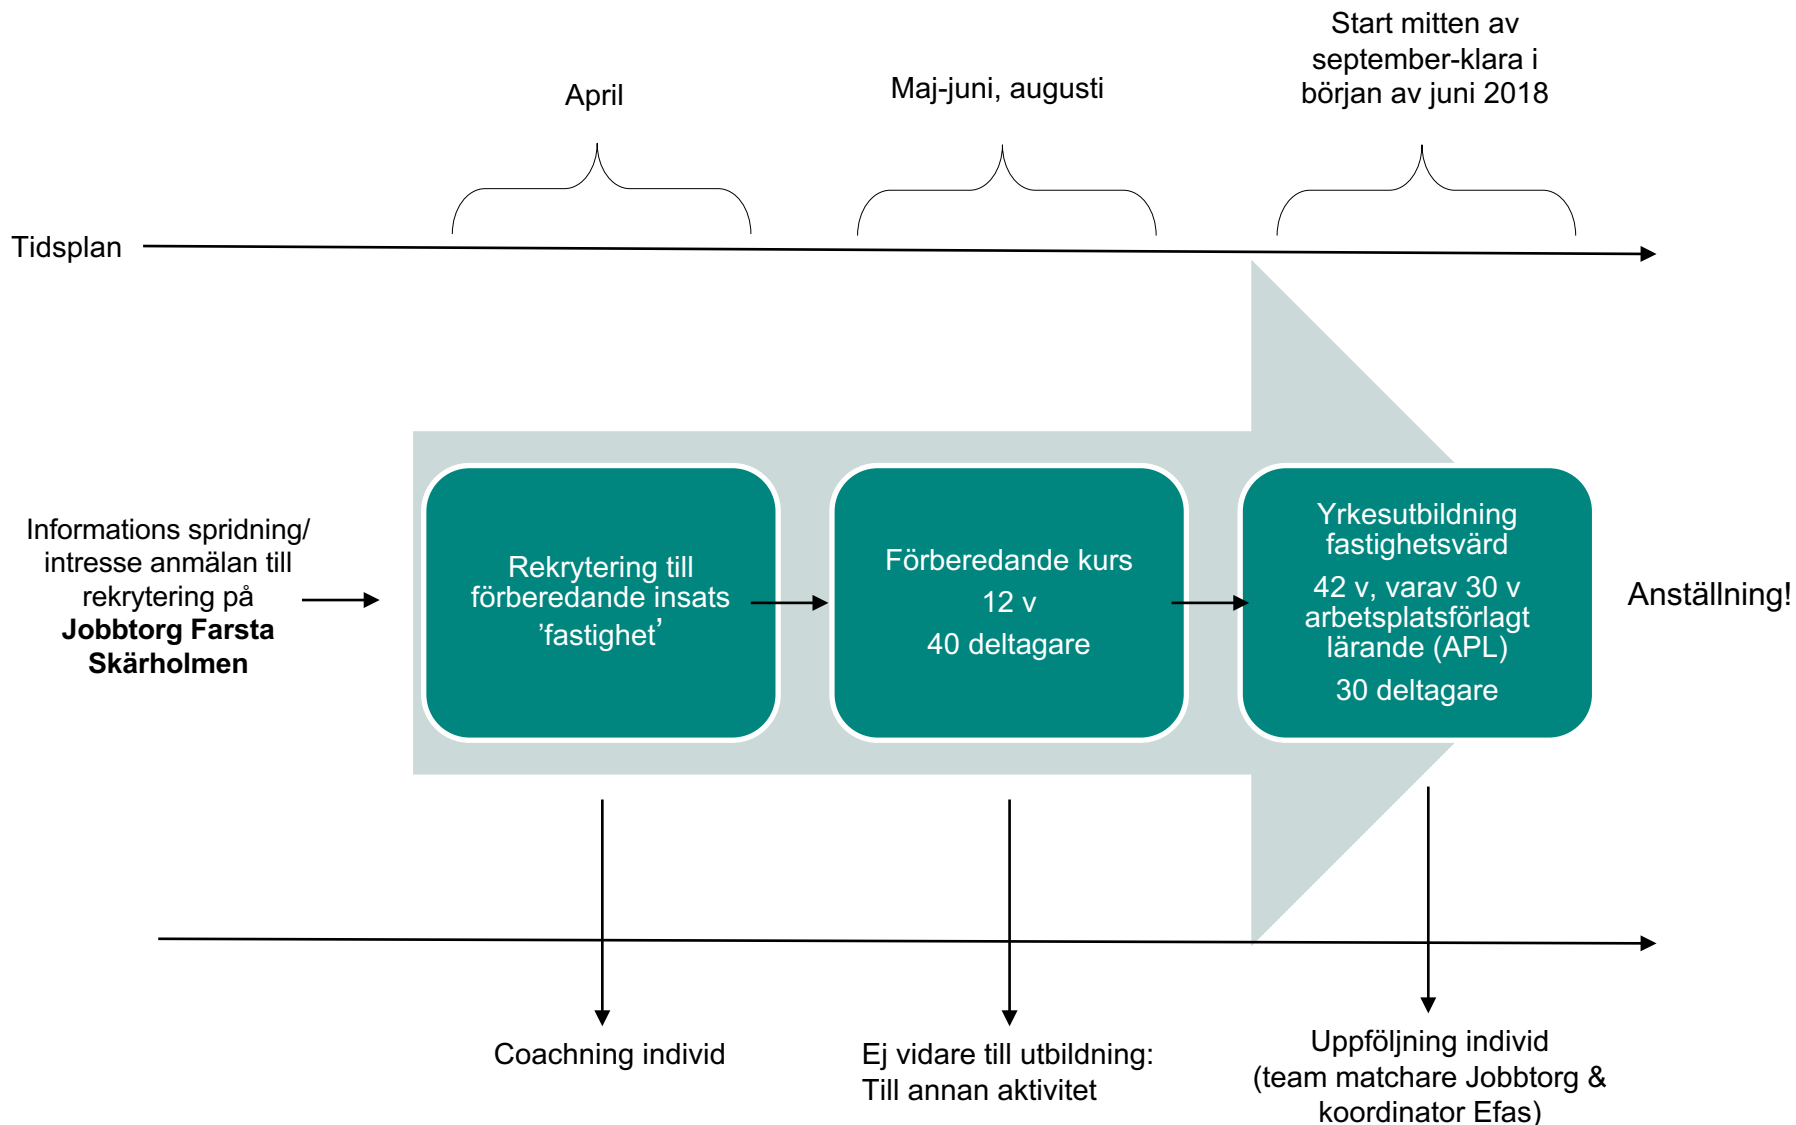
April

Maj-juni, augusti

Start mitten av september-klara i början av juni 2018

Tidsplan

Informations spridning/ intresse anmälan till rekrytering på **Jobbtorg Farsta Skärholmen**

Rekrytering till förberedande insats ’fastighet’

Förberedande kurs

12 v

40 deltagare

Yrkesutbildning fastighetsvärd

42 v, varav 30 v arbetsplatsförlagt lärande (APL)

30 deltagare

Anställning!

Coachning individ

Ej vidare till utbildning: Till annan aktivitet

Uppföljning individ (team matchare Jobbtorg & koordinator Efas)